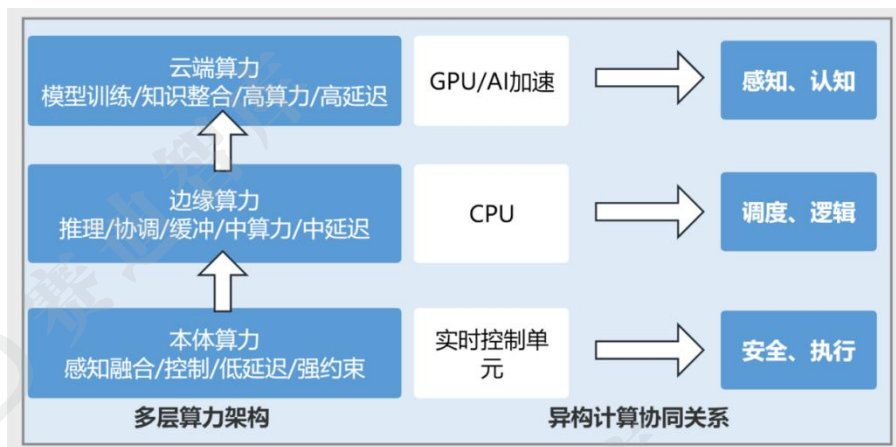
云端算力
模型训练/知识整合/高算力/高延迟

GPU/AI加速

感知、认知

边缘算力
推理/协调/缓冲/中算力/中延迟

CPU

调度、逻辑

本体算力
感知融合/控制/低延迟/强约束

实时控制单元

安全、执行

多层算力架构

异构计算协同关系